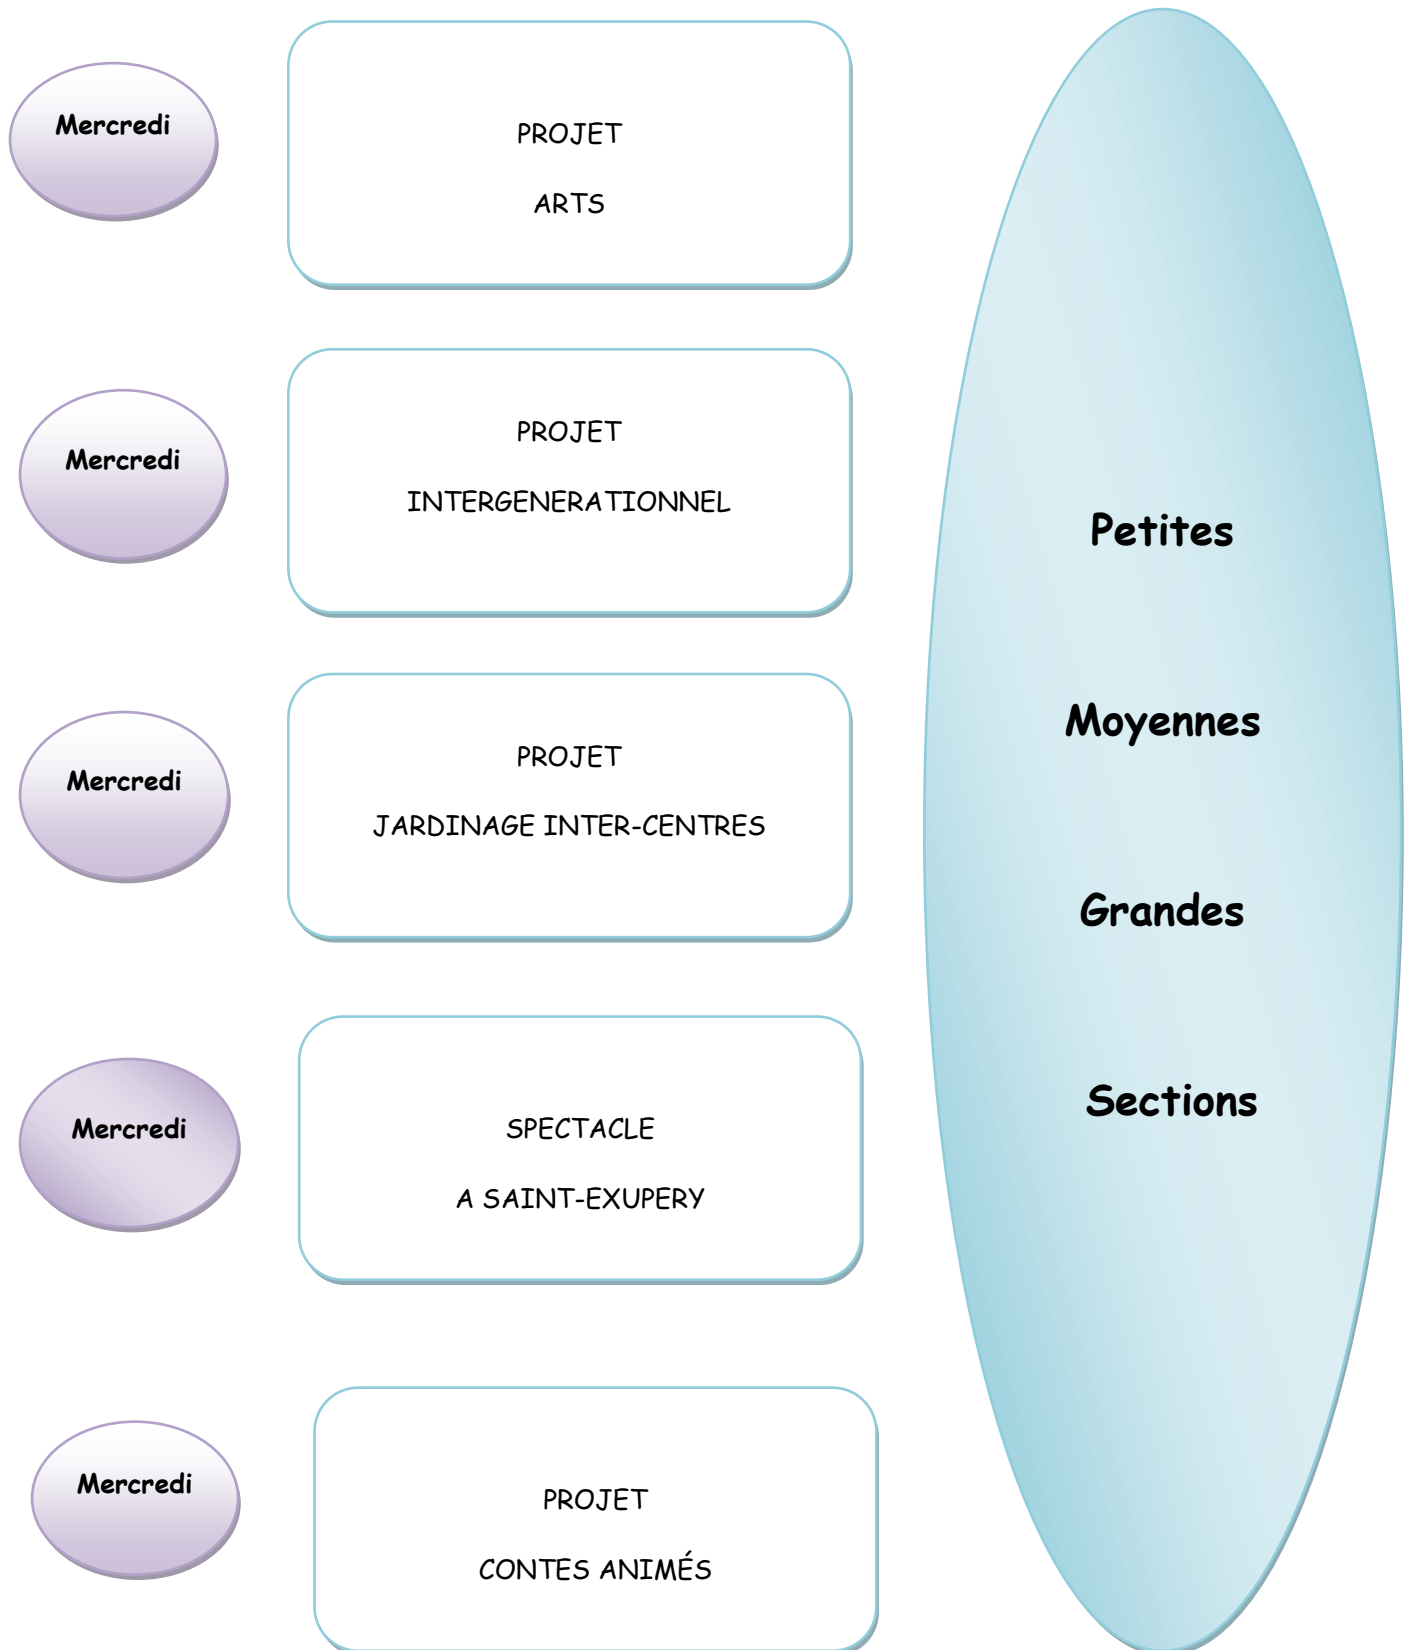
Mercredi

PROJET

ARTS

Mercredi

PROJET

INTERGENERATIONNEL

Mercredi

PROJET

JARDINAGE INTER-CENTRES

Mercredi

SPECTACLE

A SAINT-EXUPERY

Mercredi

PROJET

CONTES ANIMÉS

Petites

Moyennes

Grandes

Sections